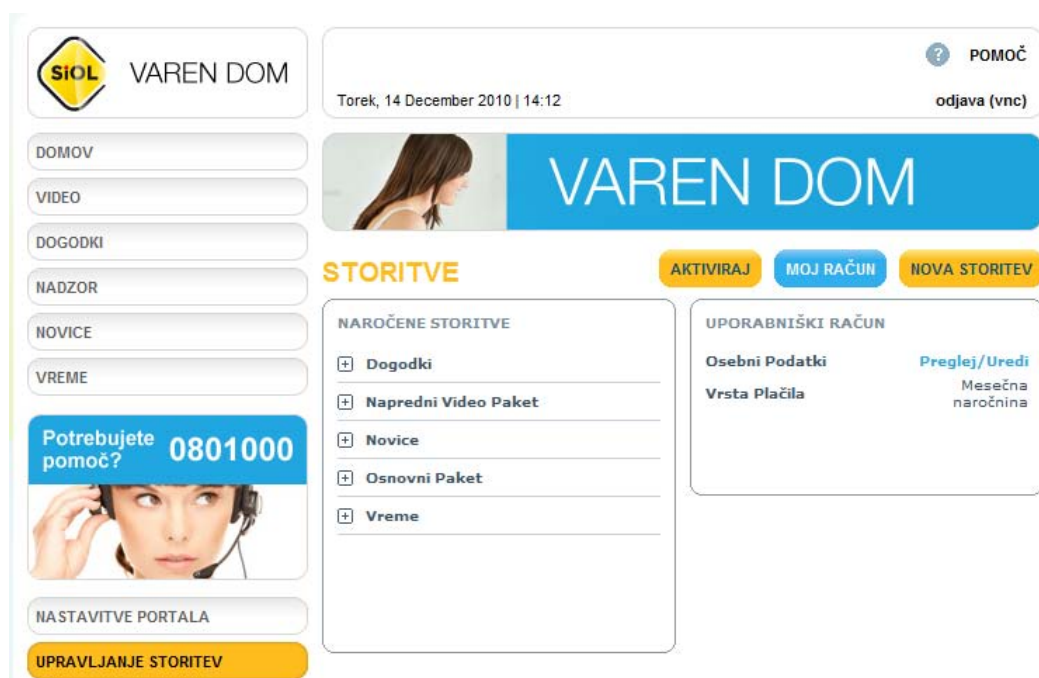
SiOL VAREN DOM

POMOČ

Torek, 14 December 2010 | 14:12

odjava (vnc)

DOMOV

VIDEO

DOGODKI

NADZOR

NOVICE

VREME

VAREN DOM

STORITVE

AKTIVIRAJ

MOJ RAČUN

NOVA STORITEV

NAROČENE STORITVE

Dogodki

Napredni Video Paket

Novice

Osnovni Paket

Vreme

UPORABNIŠKI RAČUN

Osebni Podatki

Preglej/Uredi

Vrsta Plačila

Mesečna naročnina

Potrebujete pomoč? 0801000

NASTAVITVE PORTALA

UPRAVLJANJE STORITEV